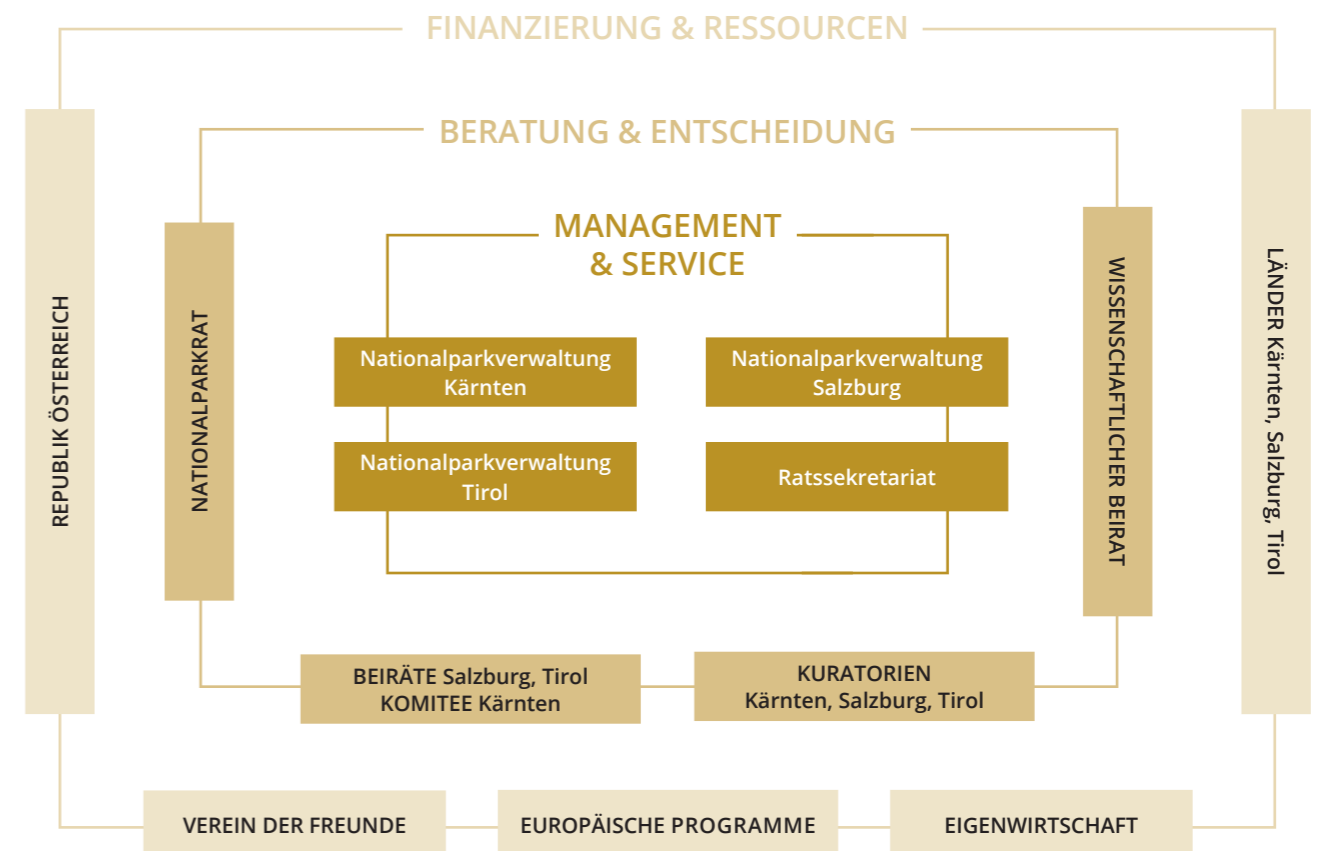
FINANZIERUNG & RESSOURCEN

BERATUNG & ENTSCHEIDUNG

MANAGEMENT & SERVICE

REPUBLIK ÖSTERREICH

NATIONALPARKRAT

Nationalparkverwaltung Kärnten

Nationalparkverwaltung Salzburg

Nationalparkverwaltung Tirol

Ratssekretariat

WISSENSCHAFTLICHER BEIRAT

LÄNDER Kärnten, Salzburg, Tirol

BEIRÄTE Salzburg, Tirol
KOMITEE Kärnten

KURATORIEN
Kärnten, Salzburg, Tirol

VEREIN DER FREUNDE

EUROPÄISCHE PROGRAMME

EIGENWIRTSCHAFT